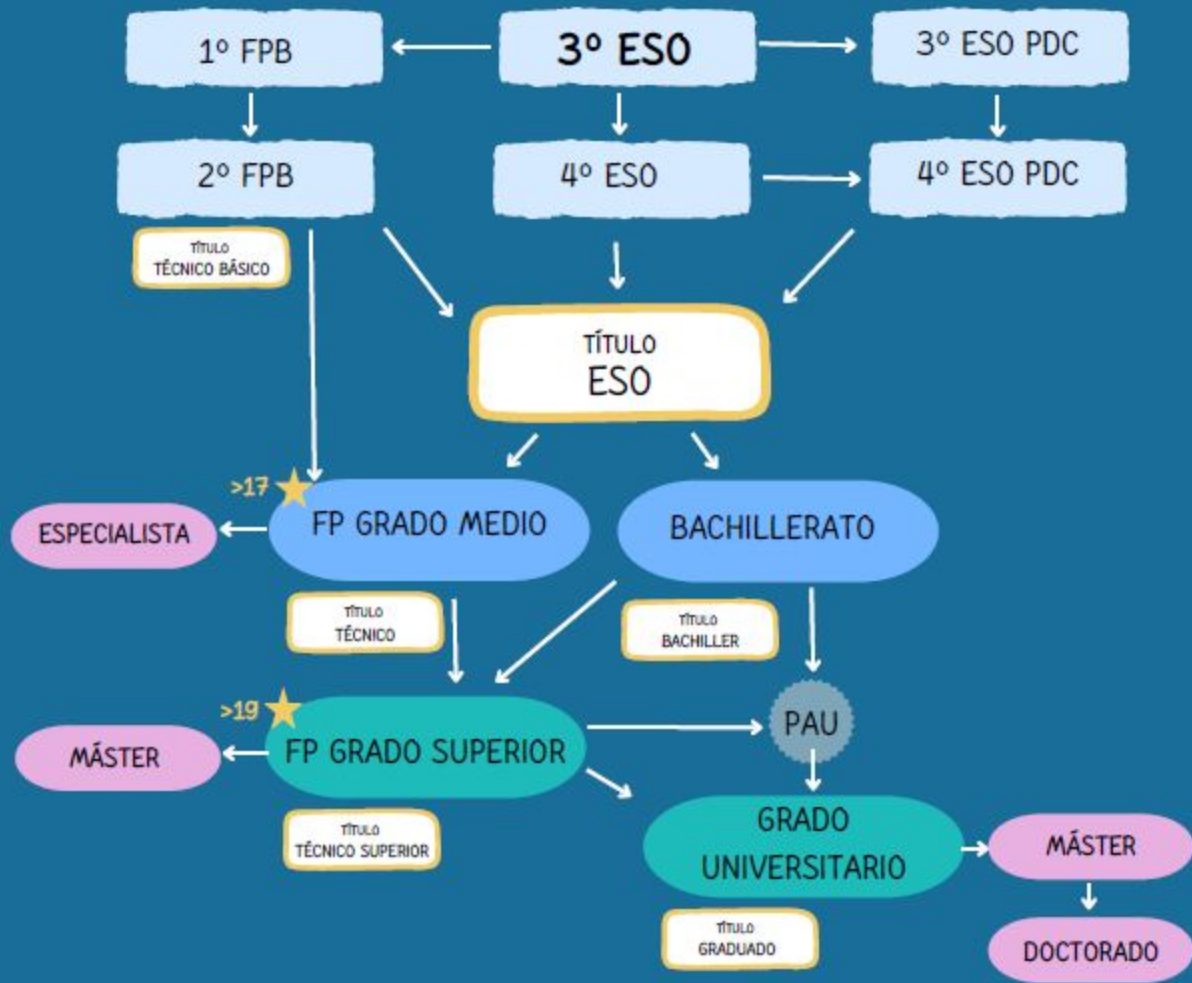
1º FPB

3º ESO

3º ESO PDC

2º FPB

4º ESO

4º ESO PDC

TÍTULO
TÉCNICO BÁSICO

TÍTULO
ESO

>17

ESPECIALISTA

FP GRADO MEDIO

BACHILLERATO

TÍTULO
TÉCNICO

TÍTULO
BACHILLER

>19

MÁSTER

FP GRADO SUPERIOR

PAU

TÍTULO
TÉCNICO SUPERIOR

GRADO
UNIVERSITARIO

MÁSTER

TÍTULO
GRADUADO

DOCTORADO